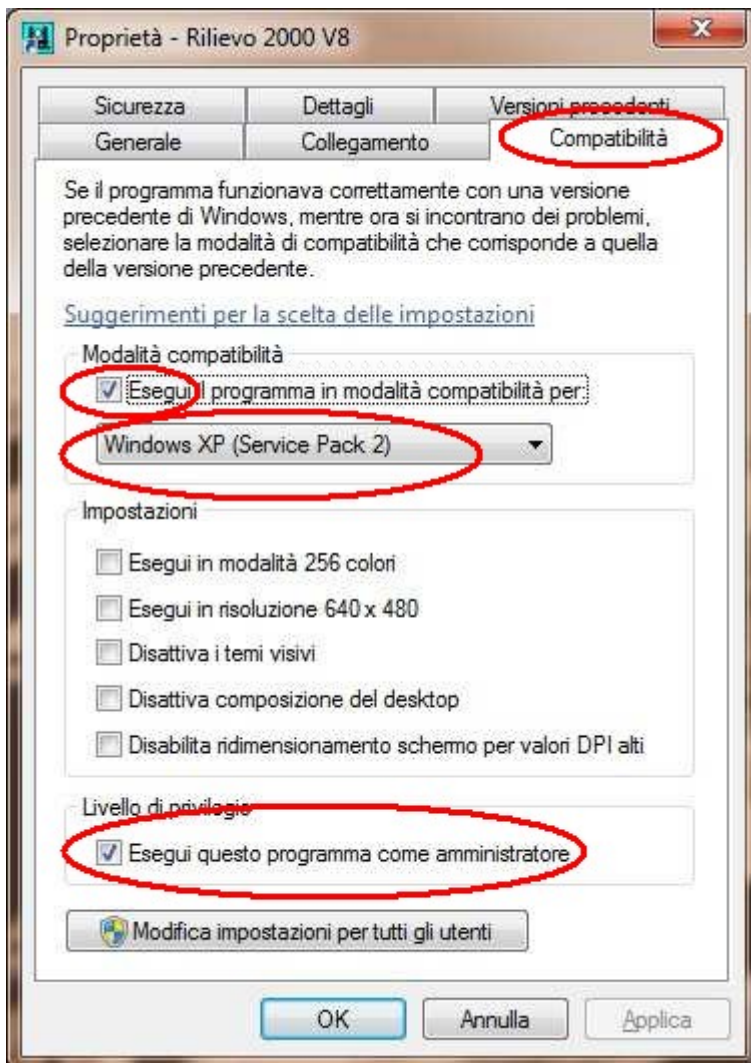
Proprietà - Rilievo 2000 V8

Sicurezza
Dettagli
Versioni precedenti
Generale
Collegamento
Compatibilità

Se il programma funzionava correttamente con una versione precedente di Windows, mentre ora si incontrano dei problemi, selezionare la modalità di compatibilità che corrisponde a quella della versione precedente.

Suggerimenti per la scelta delle impostazioni

Modalità compatibilità

Esegui il programma in modalità compatibilità per:

Windows XP (Service Pack 2)

Impostazioni

Esegui in modalità 256 colori

Esegui in risoluzione 640 x 480

Disattiva i temi visivi

Disattiva composizione del desktop

Disabilita ridimensionamento schermo per valori DPI alti

Livello di privilegio

Esegui questo programma come amministratore

Modifica impostazioni per tutti gli utenti

OK
Annulla
Applica